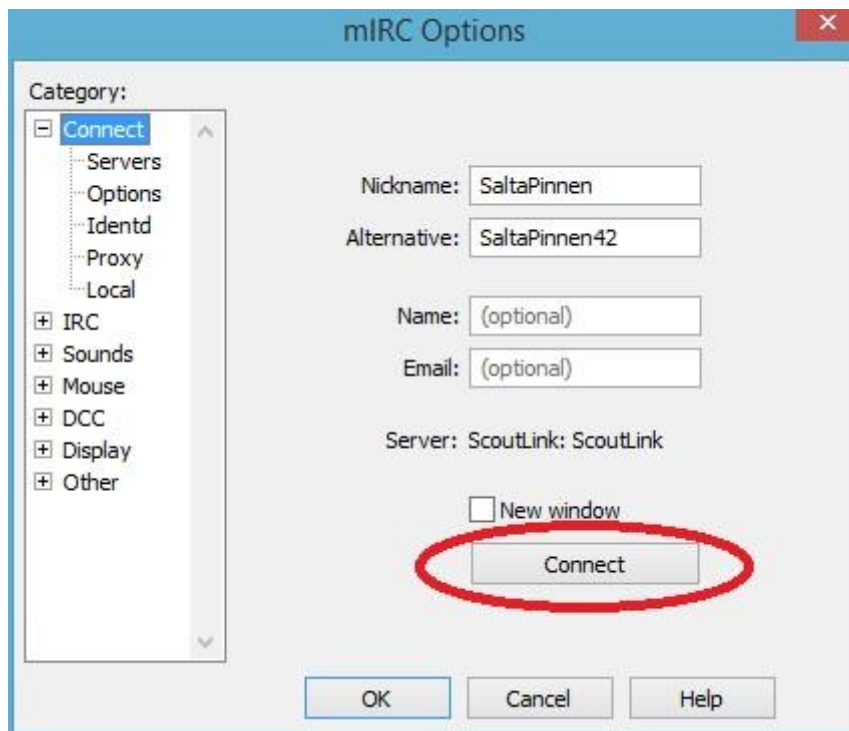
mIRC Options

Category:

Connect
Servers
Options
Identd
Proxy
Local
IRC
Sounds
Mouse
DCC
Display
Other

Nickname: SaltaPinnen
Alternative: SaltaPinnen42
Name: (optional)
Email: (optional)
Server: ScoutLink: ScoutLink
New window
Connect

OK Cancel Help